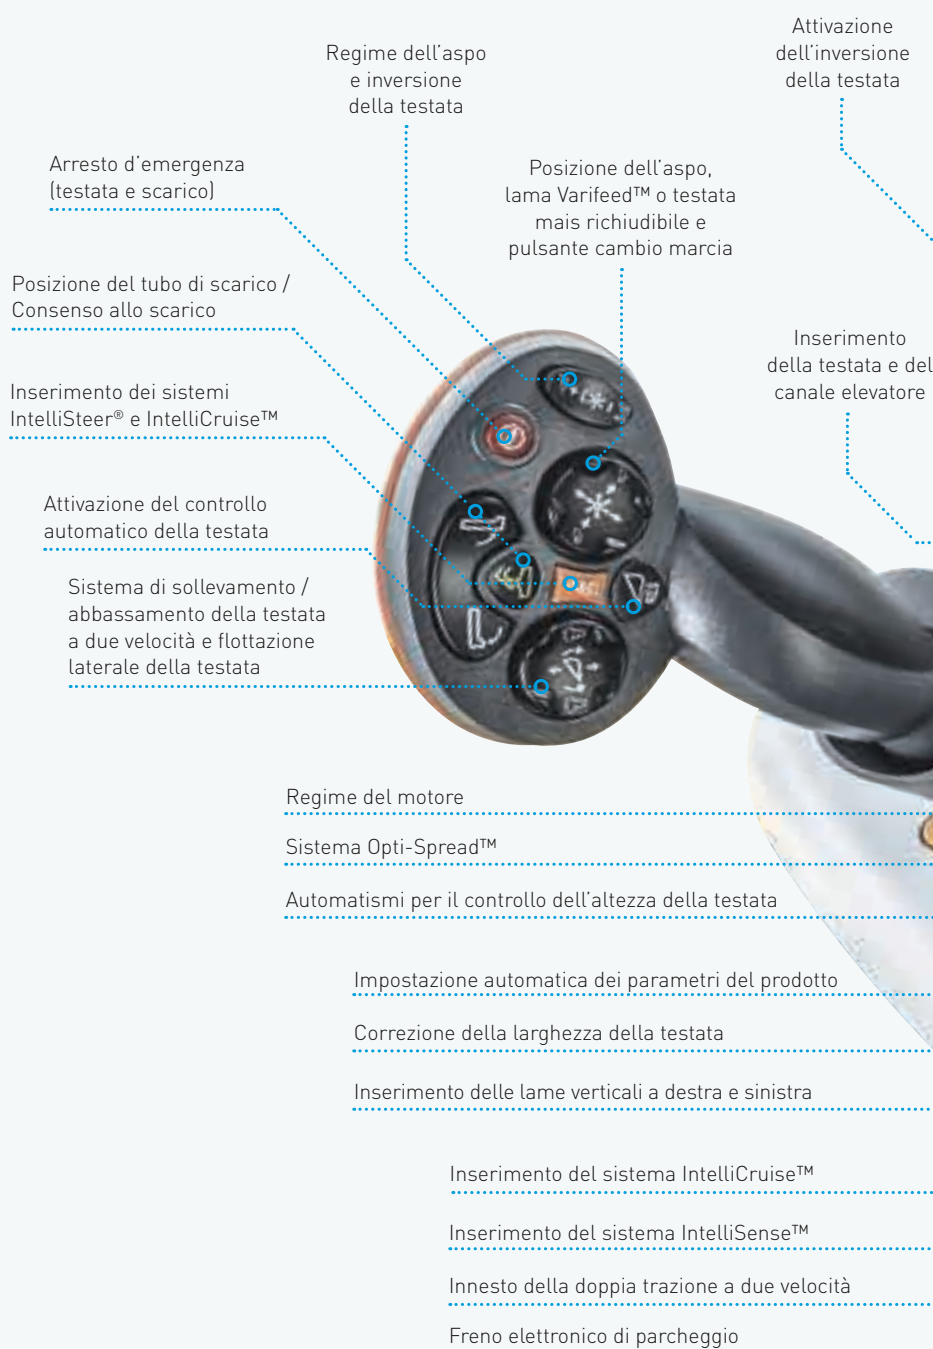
Attivazione dell'inversione della testata

Regime dell'aspo e inversione della testata

Arresto d'emergenza (testata e scarico)

Posizione dell'aspo, lama Varifeed™ o testata mais richiudibile e pulsante cambio marcia

Posizione del tubo di scarico / Consenso allo scarico

Inserimento della testata e del canale elevatore

Inserimento dei sistemi IntelliSteer® e IntelliCruise™

Attivazione del controllo automatico della testata

Sistema di sollevamento / abbassamento della testata a due velocità e flottazione laterale della testata

Regime del motore

Sistema Opti-Spread™

Automatismi per il controllo dell'altezza della testata

Impostazione automatica dei parametri del prodotto

Correzione della larghezza della testata

Inserimento delle lame verticali a destra e sinistra

Inserimento del sistema IntelliCruise™

Inserimento del sistema IntelliSense™

Innesto della doppia trazione a due velocità

Freno elettronico di parcheggio